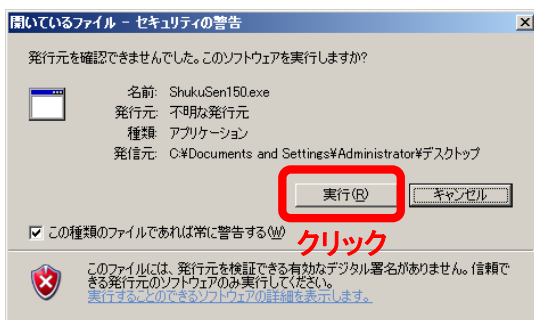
開いているファイル - セキュリティの警告

発行元を確認できませんでした。このソフトウェアを実行しますか?

名前: ShukuSen150.exe
発行元: 不明な発行元
種類: アプリケーション
発信元: C:¥Documents and Settings¥Administrator¥デスクトップ

実行(R)
キャンセル

この種類のファイルであれば常に警告する(W)

クリック

このファイルには、発行元を検証できる有効なデジタル署名がありません。信頼できる発行元のソフトウェアのみ実行してください。
実行することのできるソフトウェアの詳細を表示します。